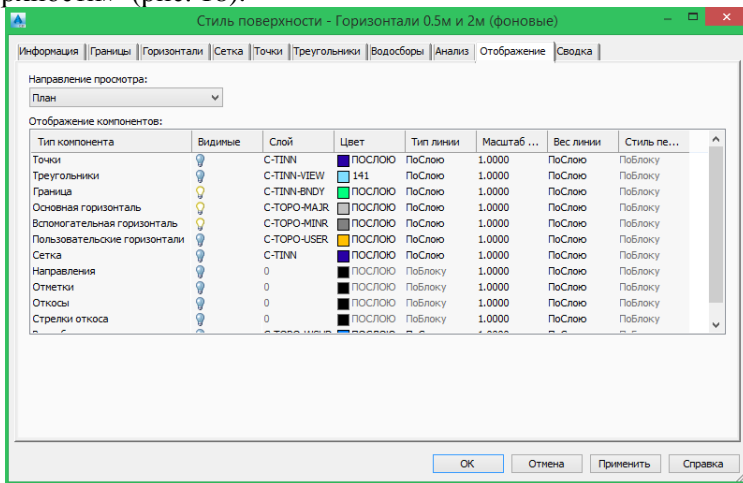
рхностью» (рис. 18).

Стиль поверхности - Горизонтали 0.5м и 2м (фоновые)

Информация | Границы | Горизонтали | Сетка | Точки | Треугольники | Водосборы | Анализ | Отображение | Сводка

Направление просмотра:

План

Отображение компонентов:

| Тип компонента | Видимые | Слой | Цвет | Тип линии | Масштаб ... | Вес линии | Стиль пе... |
|---|---|---|---|---|---|---|---|
| Точки | | C-TINN | ПОСЛОЮ | ПоСлою | 1.0000 | ПоСлою | ПоБлоку |
| Треугольники | | C-TINN-VIEW | 141 | ПоСлою | 1.0000 | ПоСлою | ПоБлоку |
| Граница | | C-TINN-BNDY | ПОСЛОЮ | ПоСлою | 1.0000 | ПоСлою | ПоБлоку |
| Основная горизонталь | | C-TOPO-MAJR | ПОСЛОЮ | ПоСлою | 1.0000 | ПоСлою | ПоБлоку |
| Вспомогательная горизонталь | | C-TOPO-MINR | ПОСЛОЮ | ПоСлою | 1.0000 | ПоСлою | ПоБлоку |
| Пользовательские горизонтали | | C-TOPO-USER | ПОСЛОЮ | ПоСлою | 1.0000 | ПоСлою | ПоБлоку |
| Сетка | | C-TINN | ПОСЛОЮ | ПоСлою | 1.0000 | ПоСлою | ПоБлоку |
| Направления | | 0 | ПОСЛОЮ | ПоБлоку | 1.0000 | ПоСлою | ПоБлоку |
| Отметки | | 0 | ПОСЛОЮ | ПоБлоку | 1.0000 | ПоСлою | ПоБлоку |
| Откосы | | 0 | ПОСЛОЮ | ПоБлоку | 1.0000 | ПоСлою | ПоБлоку |
| Стрелки откоса | | 0 | ПОСЛОЮ | ПоБлоку | 1.0000 | ПоСлою | ПоБлоку |
| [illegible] | | C-TOPO-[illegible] | ПОСЛОЮ | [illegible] | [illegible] | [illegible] | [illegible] |

ОК | Отмена | Применить | Справка